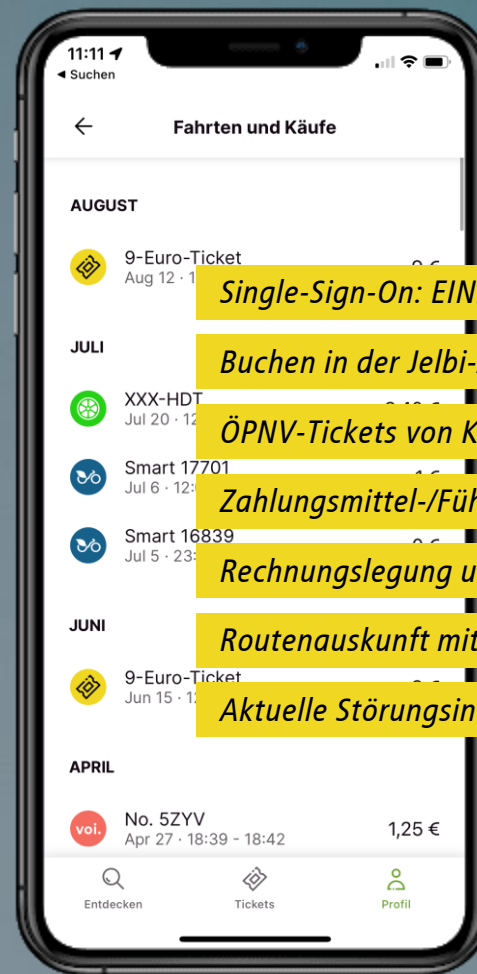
11:11
◂ Suchen

Fahrten und Käufe

AUGUST

9-Euro-Ticket
Aug 12 · 1

JULI

XXX-HDT
Jul 20 · 12

Smart 17701
Jul 6 · 12:

Smart 16839
Jul 5 · 23:

JUNI

9-Euro-Ticket
Jun 15 · 1

APRIL

voi.
No. 5ZYV
Apr 27 · 18:39 - 18:42
1,25 €

Single-Sign-On: EIN

Buchen in der Jelbi-

ÖPNV-Tickets von K

Zahlungsmittel-/Füh

Rechnungslegung u

Routenauskunft mit

Aktuelle Störungsin

Entdecken
Tickets
Profil